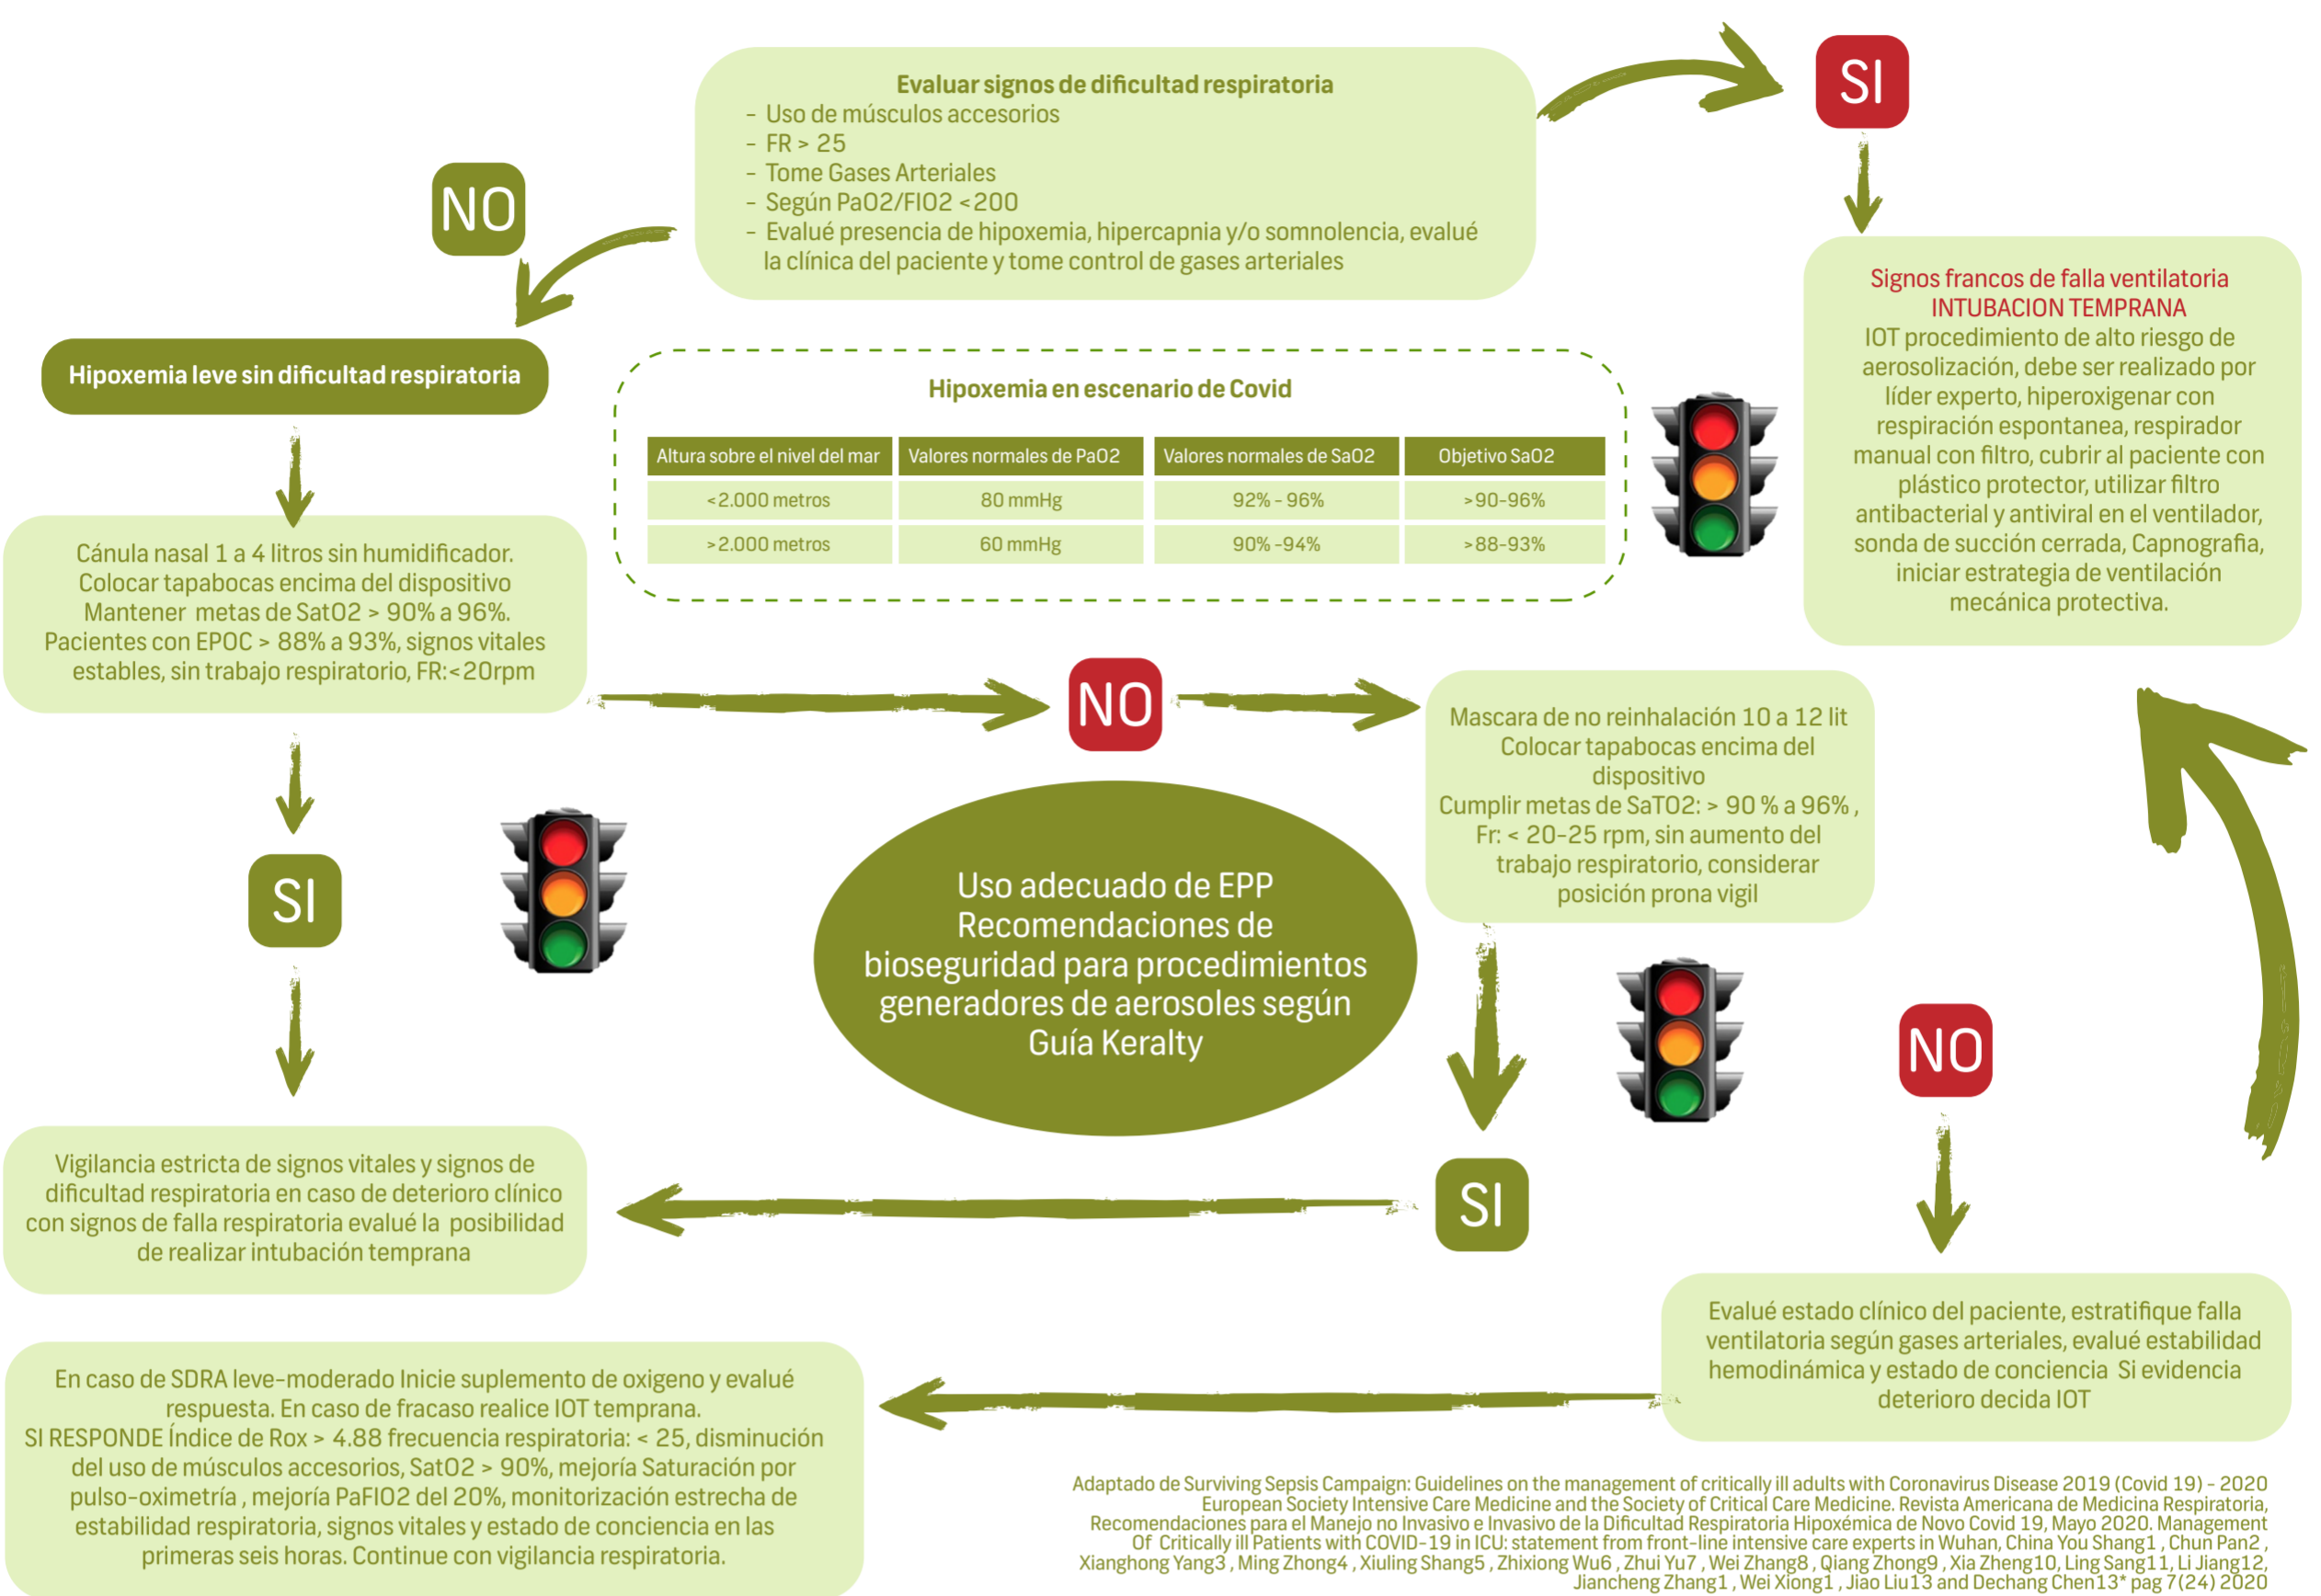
Evaluar signos de dificultad respiratoria
- Uso de músculos accesorios
- FR > 25
- Tome Gases Arteriales
- Según PaO2/FIO2 <200
- Evalué presencia de hipoxemia, hipercapnia y/o somnolencia, evalué la clínica del paciente y tome control de gases arteriales

SI

NO

Hipoxemia leve sin dificultad respiratoria

Hipoxemia en escenario de Covid

| Altura sobre el nivel del mar | Valores normales de PaO2 | Valores normales de SaO2 | Objetivo SaO2 |
|---|---|---|---|
| <2.000 metros | 80 mmHg | 92% - 96% | >90-96% |
| >2.000 metros | 60 mmHg | 90% -94% | >88-93% |

Signos francos de falla ventilatoria
INTUBACION TEMPRANA
IOT procedimiento de alto riesgo de aerosolización, debe ser realizado por líder experto, hiperoxigenar con respiración espontanea, respirador manual con filtro, cubrir al paciente con plástico protector, utilizar filtro antibacterial y antiviral en el ventilador, sonda de succión cerrada, Capnografia, iniciar estrategia de ventilación mecánica protectiva.

Cánula nasal 1 a 4 litros sin humidificador. Colocar tapabocas encima del dispositivo Mantener metas de SatO2 > 90% a 96%. Pacientes con EPOC > 88% a 93%, signos vitales estables, sin trabajo respiratorio, FR:<20rpm

NO

Mascara de no reinhalación 10 a 12 lit Colocar tapabocas encima del dispositivo Cumplir metas de SaTO2: > 90 % a 96% , Fr: < 20-25 rpm, sin aumento del trabajo respiratorio, considerar posición prona vigil

SI

Uso adecuado de EPP Recomendaciones de bioseguridad para procedimientos generadores de aerosoles según Guía Keralty

NO

SI

Vigilancia estricta de signos vitales y signos de dificultad respiratoria en caso de deterioro clínico con signos de falla respiratoria evalué la posibilidad de realizar intubación temprana

Evalué estado clínico del paciente, estratifique falla ventilatoria según gases arteriales, evalué estabilidad hemodinámica y estado de conciencia Si evidencia deterioro decida IOT

En caso de SDRA leve-moderado Inicie suplemento de oxigeno y evalué respuesta. En caso de fracaso realice IOT temprana.
SI RESPONDE Índice de Rox > 4.88 frecuencia respiratoria: < 25, disminución del uso de músculos accesorios, SatO2 > 90%, mejoría Saturación por pulso-oximetría , mejoría PaFIO2 del 20%, monitorización estrecha de estabilidad respiratoria, signos vitales y estado de conciencia en las primeras seis horas. Continue con vigilancia respiratoria.

Adaptado de Surviving Sepsis Campaign: Guidelines on the management of critically ill adults with Coronavirus Disease 2019 (Covid 19) - 2020 European Society Intensive Care Medicine and the Society of Critical Care Medicine. Revista Americana de Medicina Respiratoria, Recomendaciones para el Manejo no Invasivo e Invasivo de la Dificultad Respiratoria Hipoxémica de Novo Covid 19, Mayo 2020. Management Of Critically ill Patients with COVID-19 in ICU: statement from front-line intensive care experts in Wuhan, China You Shang1 , Chun Pan2 , Xianghong Yang3 , Ming Zhong4 , Xiuling Shang5 , Zhixiong Wu6 , Zhui Yu7 , Wei Zhang8 , Qiang Zhong9 , Xia Zheng10, Ling Sang11, Li Jiang12, Jiancheng Zhang1 , Wei Xiong1 , Jiao Liu13 and Dechang Chen13* pag 7(24) 2020